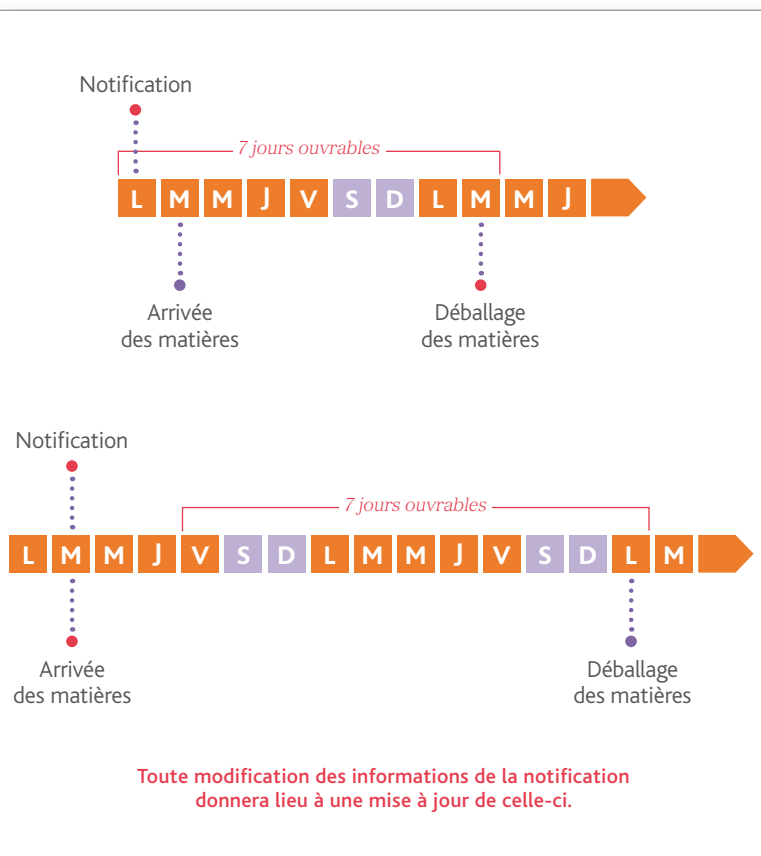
Notification

7 jours ouvrables

L M M J V S D L M M J

Arrivée des matières

Déballage des matières

Notification

7 jours ouvrables

L M M J V S D L M M J V S D L M

Arrivée des matières

Déballage des matières

Toute modification des informations de la notification donnera lieu à une mise à jour de celle-ci.